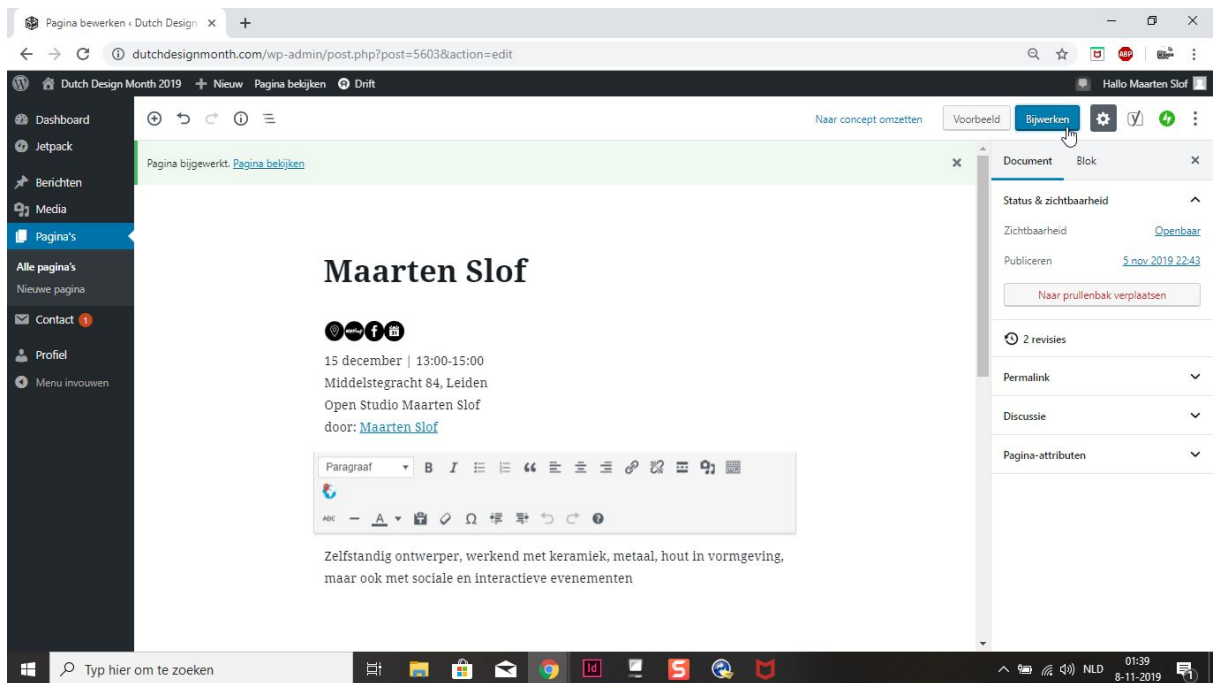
Pagina bewerken ‹ Dutch Design ×  +

dutchdesignmonth.com/wp-admin/post.php?post=5603&action=edit

Dutch Design Month 2019  + Nieuw  Pagina bekijken  Drift  Hallo Maarten Slof

Dashboard
Jetpack
Berichten
Media
Pagina's
Alle pagina's
Nieuwe pagina
Contact 1
Profiel
Menu invouwen

Naar concept omzetten  Voorbeeld  Bijwerken

Pagina bijgewerkt. Pagina bekijken ×

Maarten Slof

15 december | 13:00-15:00
Middelstegracht 84, Leiden
Open Studio Maarten Slof
door: Maarten Slof

Paragraaf

Zelfstandig ontwerper, werkend met keramiek, metaal, hout in vormgeving, maar ook met sociale en interactieve evenementen

Document  Blok  ×

Status & zichtbaarheid
Zichtbaarheid  Openbaar
Publiceren  5 nov 2019 22:43
Naar prullenbak verplaatsen

2 revisies

Permalink

Discussie

Pagina-attributen

Typ hier om te zoeken

NLD  01:39  8-11-2019